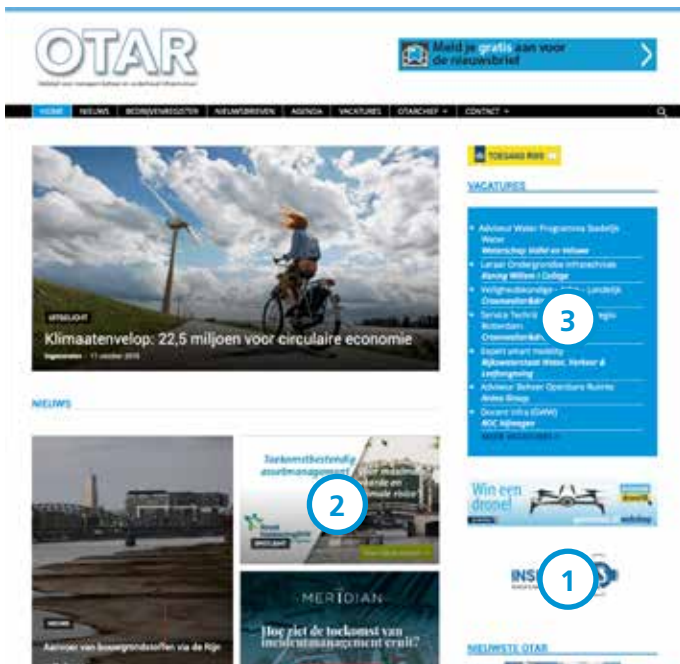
OTAR

Meld je gratis aan voor de nieuwsbrief

HOME NIEUWS BEDRIJVENREGISTER NIEUWSBRIEVEN AGENDA VACATURES OTARCHIEF CONTACT

UITGELICHT

Klimaatenvelop: 22,5 miljoen voor circulaire economie

NIEUWS

TOEGANG RSS

VACATURES

Adviseur Water Programma Stedelijk Water
Waterschap Vallei en Veluwe

Leraar Ondergrondse Infratechniek
Koning Willem I College

Veiligheidskundige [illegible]
Crownwesterlaan

Service Techni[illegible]
Rotterdam
Crownwesterlaan

Expert smart mobility
Rijkswaterstaat Water, Verkeer & Leefomgeving

Adviseur Beheer Openbare Ruimte
Antea Group

Docent Infra (GWW)
ROC Nijmegen

MEER VACATURES

Toekomstbestendig assetmanagement

MERIDIAN

Hoe ziet de toekomst van incidentmanagement eruit?

NIEUWS

Aanvoer van bouwgrondstoffen via de Rijn

Win een drone!

INS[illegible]

NIEUWSTE OTAR

1

2

3